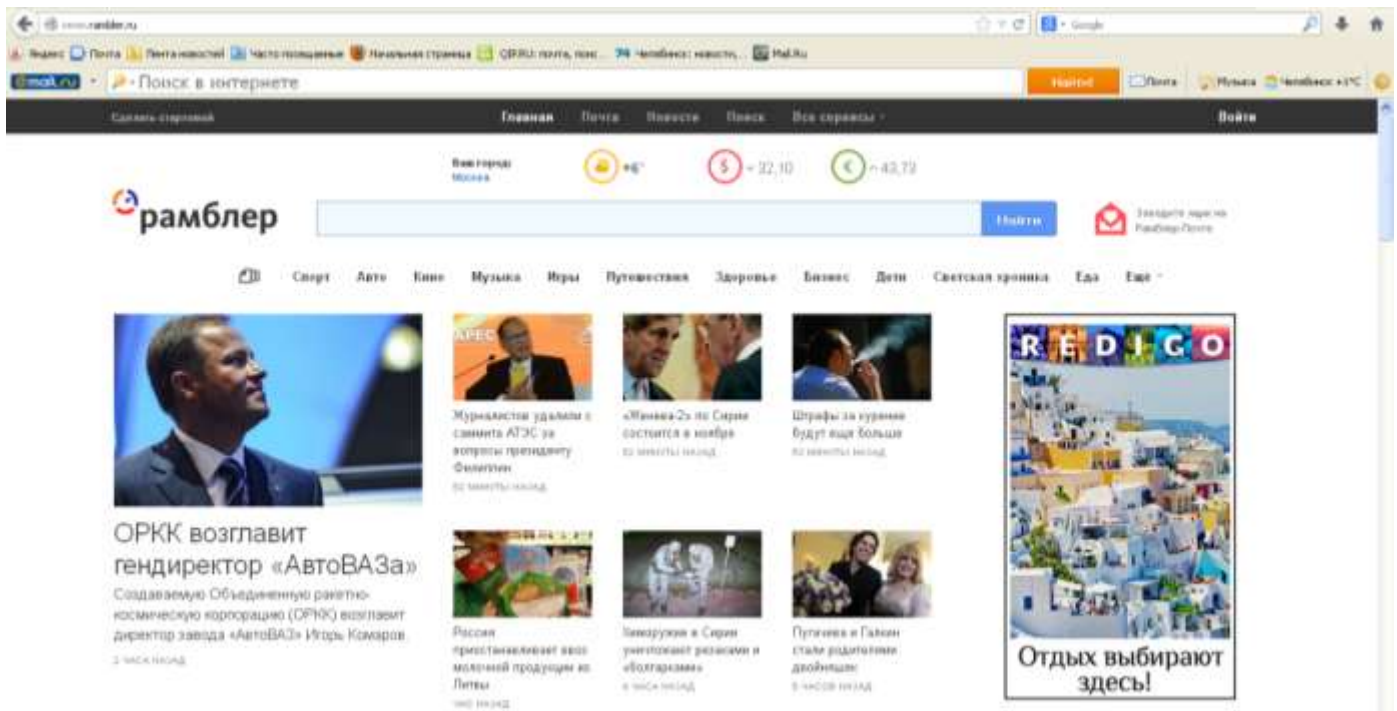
www.rambler.ru

Google

Яндекс Почта Лента новостей Часто посещаемые Начальная страница QIP.RU: почта, пои... Челябинск: новости,... Mail.Ru

@mail.ru Поиск в интернете Найти Почта Музыка Челябинск +1°C

Сделать стартовой Главная Почта Новости Поиск Все сервисы Войти

Ваш город: Москва +6° 32,10 43,73

рамблер Найти Заведите ящик на Рамблер-Почте

Спорт Авто Кино Музыка Игры Путешествия Здоровье Бизнес Дети Светская хроника Еда Еще

ОРКК возглавит гендиректор «АвтоВАЗа»

Создаваемую Объединенную ракетно-космическую корпорацию (ОРКК) возглавит директор завода «АвтоВАЗ» Игорь Комаров

2 часа назад

Журналистов удалили с саммита АТЭС за вопросы президенту Филиппин

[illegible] минуты назад

«Женева-2» по Сирии состоится в ноябре

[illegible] минуты назад

Штрафы за курение будут еще больше

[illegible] минуты назад

Россия приостанавливает ввоз молочной продукции из Литвы

час назад

Химоружие в Сирии уничтожают резаками и «болгарками»

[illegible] часа назад

Пугачева и Галкин стали родителями двойняшек

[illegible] часов назад

REDIGO

Отдых выбирают здесь!